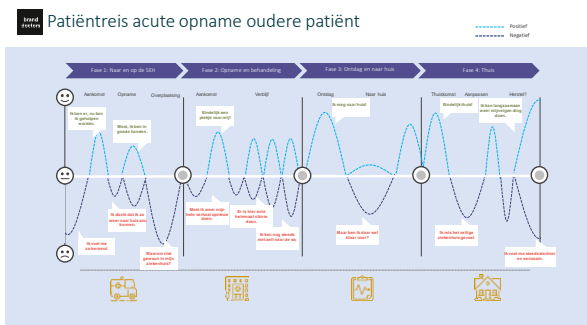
Patiëntreis acute opname oudere patiënt

brand doctors

Positief
Negatief

Fase 1: Naar en op de SEH
Fase 2: Opname en behandeling
Fase 3: Ontslag en naar huis
Fase 4: Thuis

Aankomst
Opname
Overplaatsing
Aankomst
Verblijf
Ontslag
Naar huis
Thuiskomst
Aanpassen
Herstel?

Ik ben er, nu ben ik geholpen worden.
Mooi, ik ben in goede handen.
Eindelijk een plekje voor mij!
Ik mag naar huis!
Eindelijk thuis!
Ik ben langzaamaan weer mijn eigen ding doen.

Ik voel me ellendig.
Ik dacht dat ik ik weer naar huis zou kunnen.
Waarom niet gewoon in mijn eigen ziekenhuis?
Maakt ik weer mijn hele verhaal opnieuw doen.
Ik is hier echt helemaal infactie doen.
Ik heb nog steeds niet zelf naar de wc.
Maar ben ik daar wel klaar voor?
Ik mis het veilige ziekenhuis gevoel.
Ik voel me eenzaam en als een eenzaam.